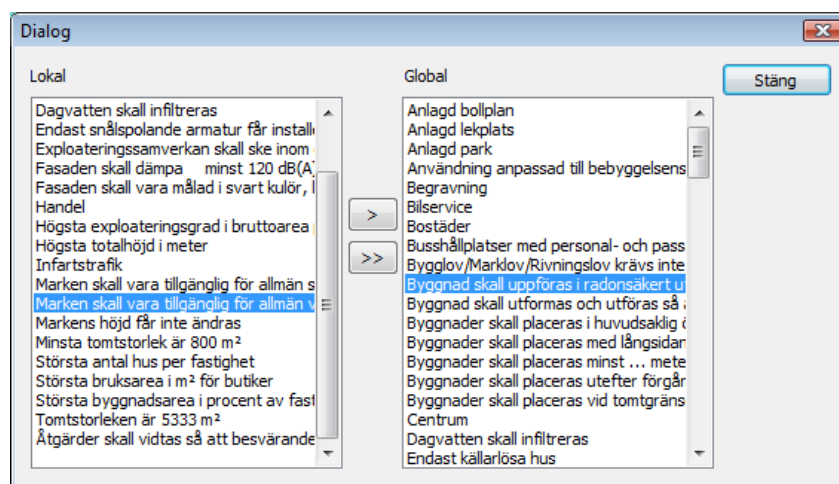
Dialog

Lokal

Dagvatten skall infiltreras
Endast snålspolande armatur får install
Exploateringssamverkan skall ske inom
Fasaden skall dämpa minst 120 dB(A)
Fasaden skall vara målad i svart kulör, l
Handel
Högsta exploateringsgrad i bruttoarea
Högsta totalhöjd i meter
Infartstrafik
Marken skall vara tillgänglig för allmän s
Marken skall vara tillgänglig för allmän v
Markens höjd får inte ändras
Minsta tomtstorlek är 800 m²
Största antal hus per fastighet
Största bruksarea i m² för butiker
Största byggnadsarea i procent av fast
Tomtstorleken är 5333 m²
Åtgärder skall vidtas så att besvärande

>
>>

Global

Anlagd bollplan
Anlagd lekplats
Anlagd park
Användning anpassad till bebyggelsens
Begravning
Bilservice
Bostäder
Busshållplatser med personal- och pass
Bygglov/Marklov/Rivningslov krävs inte
Byggnad skall uppföras i radonsäkert ut
Byggnad skall utformas och utföras så
Byggnader skall placeras i huvudsaklig
Byggnader skall placeras med långsidan
Byggnader skall placeras minst ... mete
Byggnader skall placeras utefter förgår
Byggnader skall placeras vid tomtgräns
Centrum
Dagvatten skall infiltreras
Endast källarlösa hus

Stäng